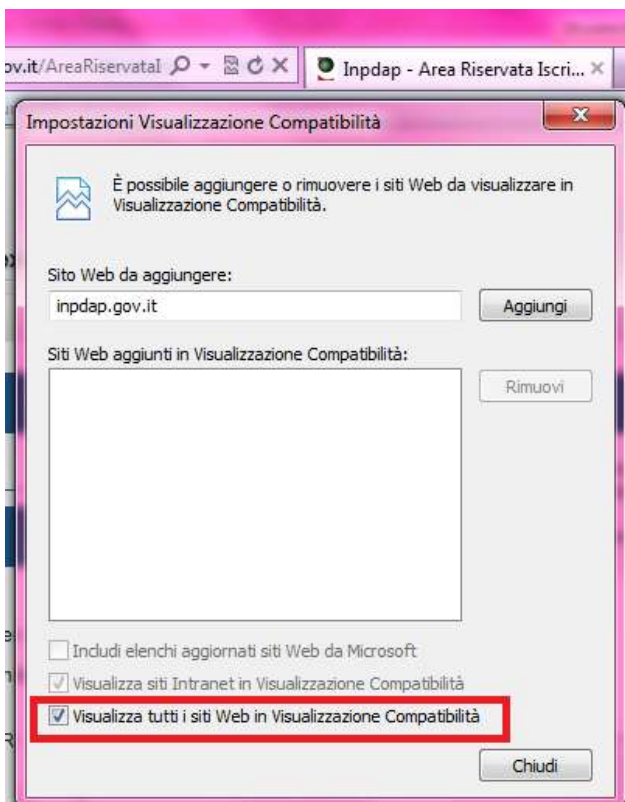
ov.it/AreaRiservatal
Inpdap - Area Riservata Iscri...

Impostazioni Visualizzazione Compatibilità

È possibile aggiungere o rimuovere i siti Web da visualizzare in Visualizzazione Compatibilità.

Sito Web da aggiungere:
inpdap.gov.it
Aggiungi

Siti Web aggiunti in Visualizzazione Compatibilità:
Rimuovi

Includi elenchi aggiornati siti Web da Microsoft
Visualizza siti Intranet in Visualizzazione Compatibilità
Visualizza tutti i siti Web in Visualizzazione Compatibilità

Chiudi